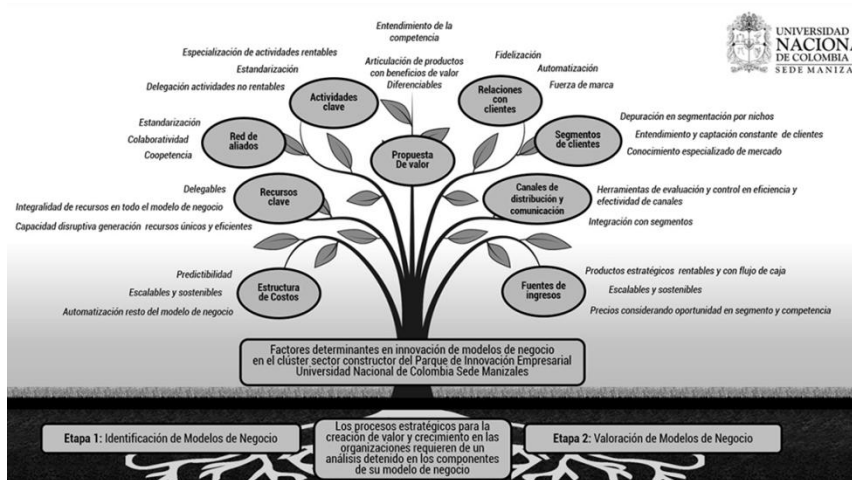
UNIVERSIDAD NACIONA DE COLOMBIA SEDE MANIZA

Entendimiento de la competencia

Articulación de productos con beneficios de valor Diferenciables

Especialización de actividades rentables

Estandarización

Delegación actividades no rentables

Actividades clave

Fidelización

Automatización

Fuerza de marca

Relaciones con clientes

Estandarización

Colaboratividad

Coopetencia

Red de aliados

Propuesta De valor

Depuración en segmentación por nichos

Entendimiento y captación constante de clientes

Conocimiento especializado de mercado

Segmentos de clientes

Delegables

Integralidad de recursos en todo el modelo de negocio

Capacidad disruptiva generación recursos únicos y eficientes

Recursos clave

Canales de distribución y comunicación

Herramientas de evaluación y control en eficiencia y efectividad de canales

Integración con segmentos

Predictibilidad

Escalables y sostenibles

Automatización resto del modelo de negocio

Estructura de Costos

Fuentes de ingresos

Productos estratégicos rentables y con flujo de caja

Escalables y sostenibles

Precios considerando oportunidad en segmento y competencia

Factores determinantes en innovación de modelos de negocio en el clúster sector constructor del Parque de Innovación Empresarial Universidad Nacional de Colombia Sede Manizales

Etapa 1: Identificación de Modelos de Negocio

Los procesos estratégicos para la creación de valor y crecimiento en las organizaciones requieren de un análisis detenido en los componentes de su modelo de negocio

Etapa 2: Valoración de Modelos de Negocio